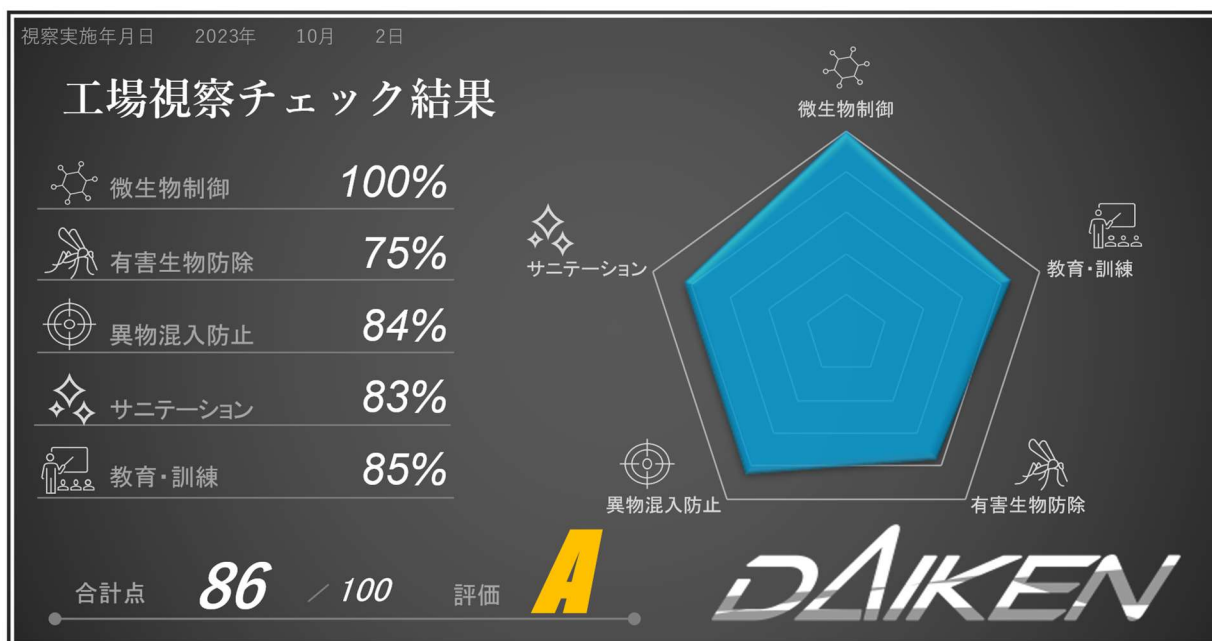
視察実施年月日　2023年　10月　2日

工場視察チェック結果

微生物制御　100%

有害生物防除　75%

異物混入防止　84%

サニテーション　83%

教育・訓練　85%

微生物制御

教育・訓練

有害生物防除

異物混入防止

サニテーション

合計点　86　／100　評価　A

DAIKEN